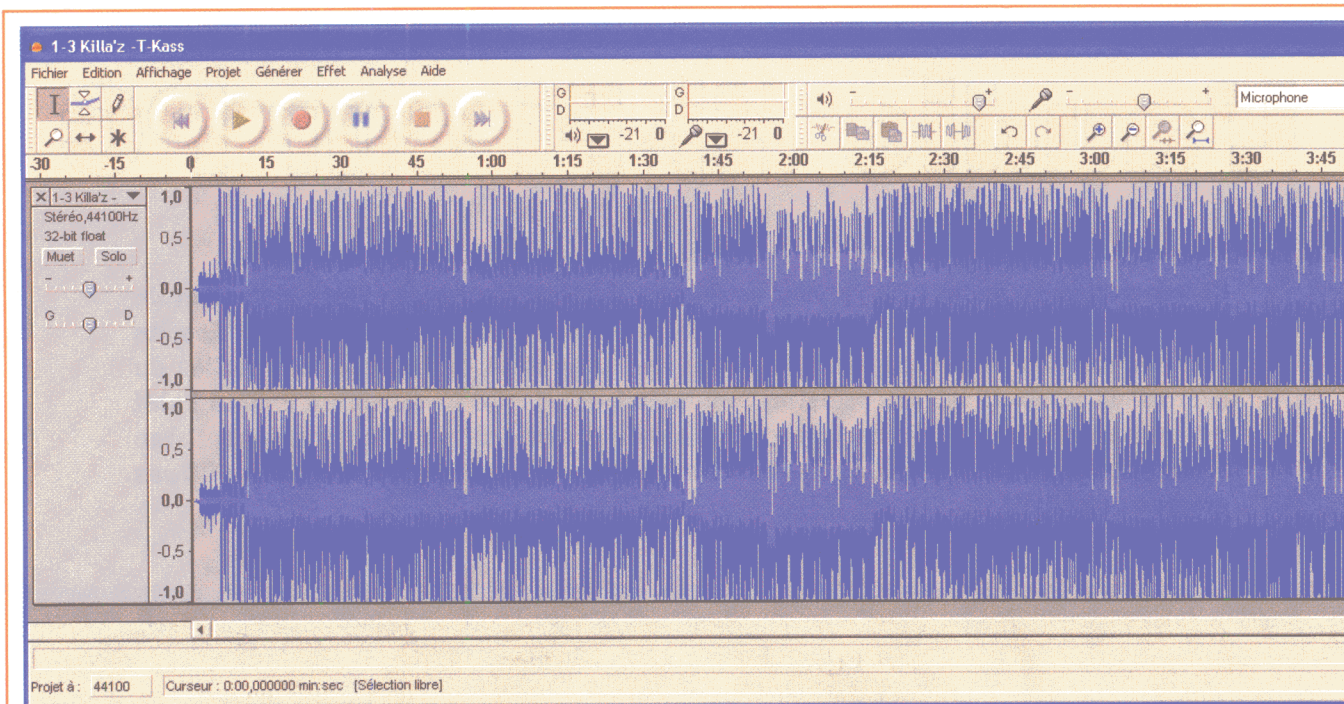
1-3 Killa'z -T-Kass

Fichier Edition Affichage Projet Générer Effet Analyse Aide

G
D
-21 0
G
D
-21 0

Microphone

-30 -15 0 15 30 45 1:00 1:15 1:30 1:45 2:00 2:15 2:30 2:45 3:00 3:15 3:30 3:45

1-3 Killa'z -
Stéréo,44100Hz
32-bit float
Muet Solo
- +
G D

1,0
0,5
0,0
-0,5
-1,0
1,0
0,5
0,0
-0,5
-1,0

Projet à : 44100 Curseur : 0:00,000000 min:sec [Sélection libre]